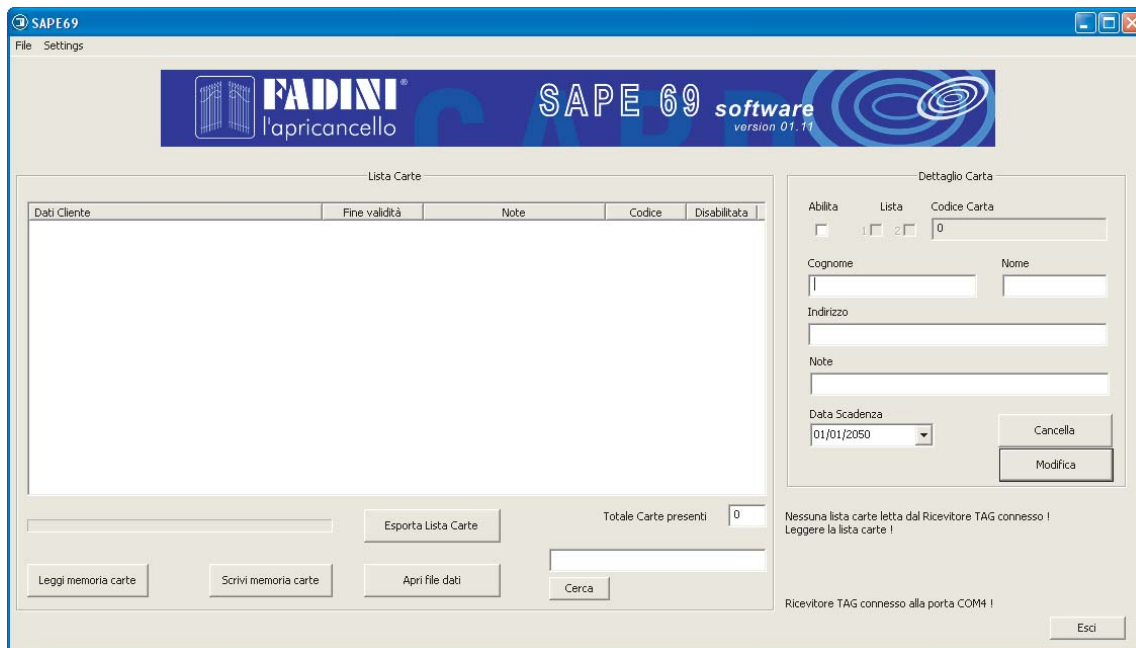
SAPE69

File Settings

FADINI®
l'apricancello

SAPE 69 software
version 01.11

Lista Carte

| Dati Cliente | Fine validità | Note | Codice | Disabilitata |
|---|---|---|---|---|

Esporta Lista Carte

Totale Carte presenti 0

Leggi memoria carte

Scrivi memoria carte

Apri file dati

Cerca

Dettaglio Carta

Abilita

Lista 1 2

Codice Carta 0

Cognome

Nome

Indirizzo

Note

Data Scadenza 01/01/2050

Cancella

Modifica

Nessuna lista carte letta dal Ricevitore TAG connesso ! Leggere la lista carte !

Ricevitore TAG connesso alla porta COM4 !

Esci